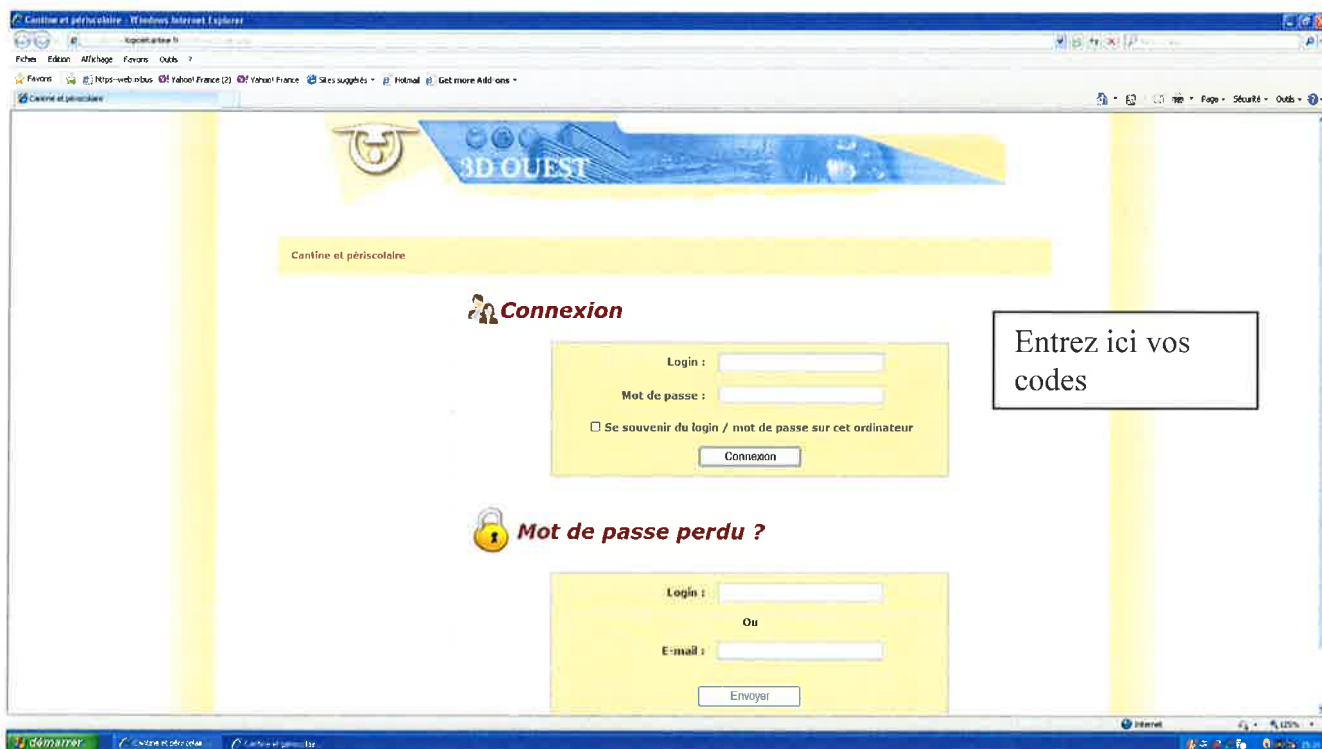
Cantine et périscolaire - Windows Internet Explorer

Fichier Edition Affichage Favoris Outils ?

Favoris https--web mbus Yahoo! France (2) Yahoo! France Sites suggérés Hotmail Get more Add-ons

Cantine et périscolaire

Page Sécurité Outils

3D OUEST

Cantine et périscolaire

Connexion

Login :

Mot de passe :

Se souvenir du login / mot de passe sur cet ordinateur

Connexion

Entrez ici vos codes

Mot de passe perdu ?

Login :

Ou

E-mail :

Envoyer

Internet

125%

démarrer

Cantine et périscolaire

Cantine et périscolaire